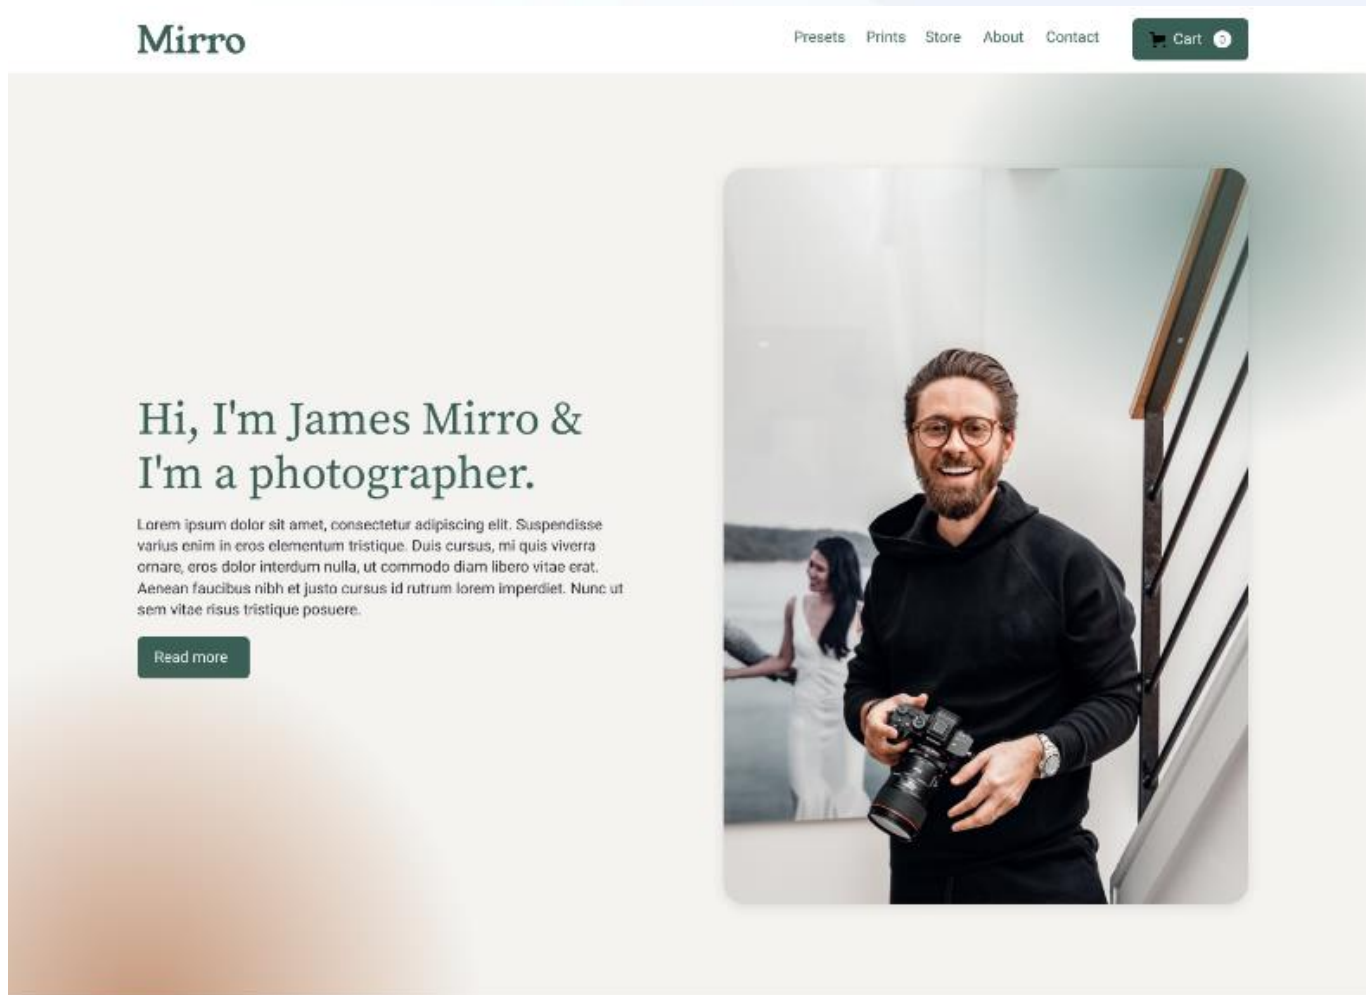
Mirro

Presets Prints Store About Contact Cart 0

Hi, I'm James Mirro & I'm a photographer.

Lorem ipsum dolor sit amet, consectetur adipiscing elit. Suspendisse varius enim in eros elementum tristique. Duis cursus, mi quis viverra ornare, eros dolor interdum nulla, ut commodo diam libero vitae erat. Aenean faucibus nibh et justo cursus id rutrum lorem imperdiet. Nunc ut sem vitae risus tristique posuere.

Read more